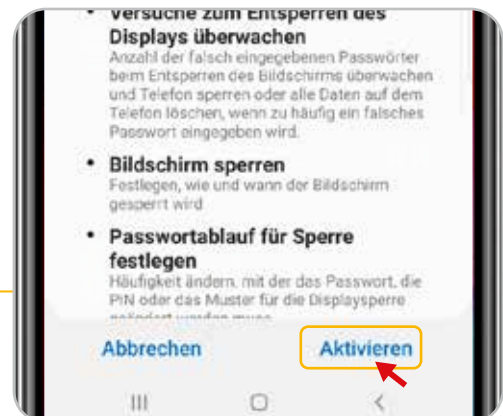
• Versuche zum Entsperren des Displays überwachen
Anzahl der falsch eingegebenen Passwörter beim Entsperren des Bildschirms überwachen und Telefon sperren oder alle Daten auf dem Telefon löschen, wenn zu häufig ein falsches Passwort eingegeben wird.

• Bildschirm sperren
Festlegen, wie und wann der Bildschirm gesperrt wird

• Passwortablauf für Sperre festlegen
Häufigkeit ändern, mit der das Passwort, die PIN oder das Muster für die Displaysperre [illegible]

Abbrechen Aktivieren